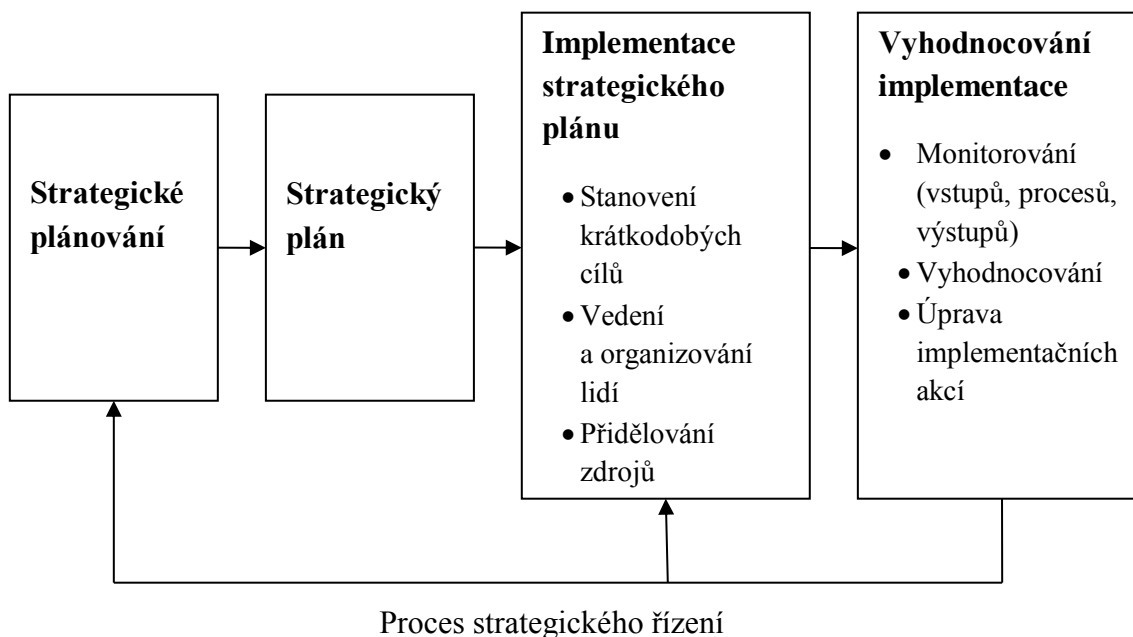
Strategické plánování

Strategický plán

Implementace strategického plánu

- Stanovení krátkodobých cílů
- Vedení a organizování lidí
- Přidělování zdrojů

Vyhodnocování implementace

- Monitorování (vstupů, procesů, výstupů)
- Vyhodnocování
- Úprava implementačních akcí

Proces strategického řízení